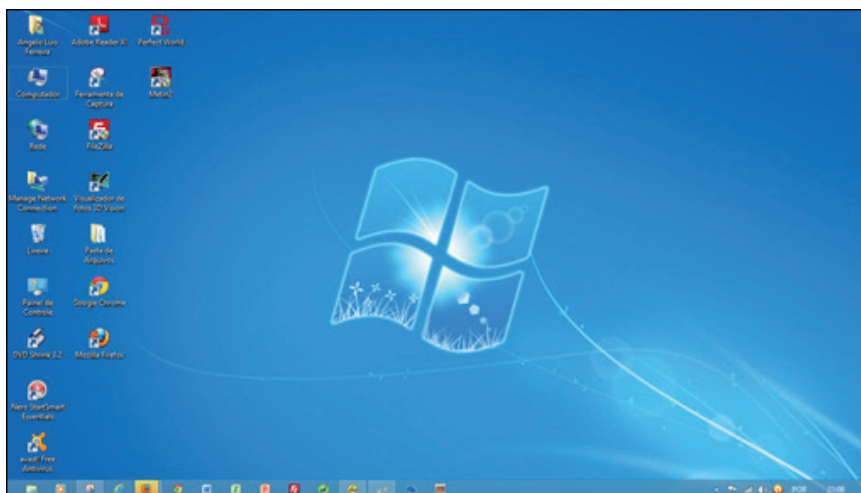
Angelo Luiz Ferreira
Adobe Reader XI
Perfect World
Computador
Ferramenta de Captura
Metin2
Rede
FileZilla
Manage Network Connection
Visualizador de Fotos 3D Vision
Lixeira
Pasta de Arquivos
Painel de Controle
Google Chrome
DVD Shrink 3.2
Mozilla Firefox
Nero StartSmart Essentials
avast! Free Antivirus
POR
21:08